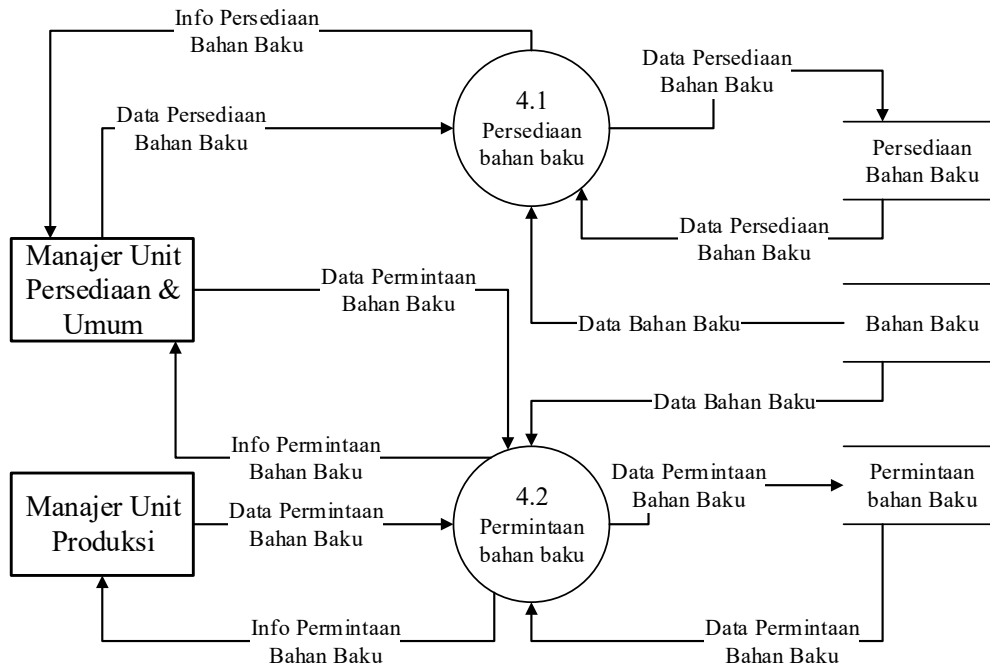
Info Persediaan Bahan Baku

Data Persediaan Bahan Baku

4.1
Persediaan bahan baku

Data Persediaan Bahan Baku

Persediaan Bahan Baku

Data Persediaan Bahan Baku

Manajer Unit Persediaan & Umum

Data Permintaan Bahan Baku

Data Bahan Baku

Bahan Baku

Data Bahan Baku

Info Permintaan Bahan Baku

Data Permintaan Bahan Baku

Permintaan bahan Baku

Manajer Unit Produksi

Data Permintaan Bahan Baku

4.2
Permintaan bahan baku

Info Permintaan Bahan Baku

Data Permintaan Bahan Baku